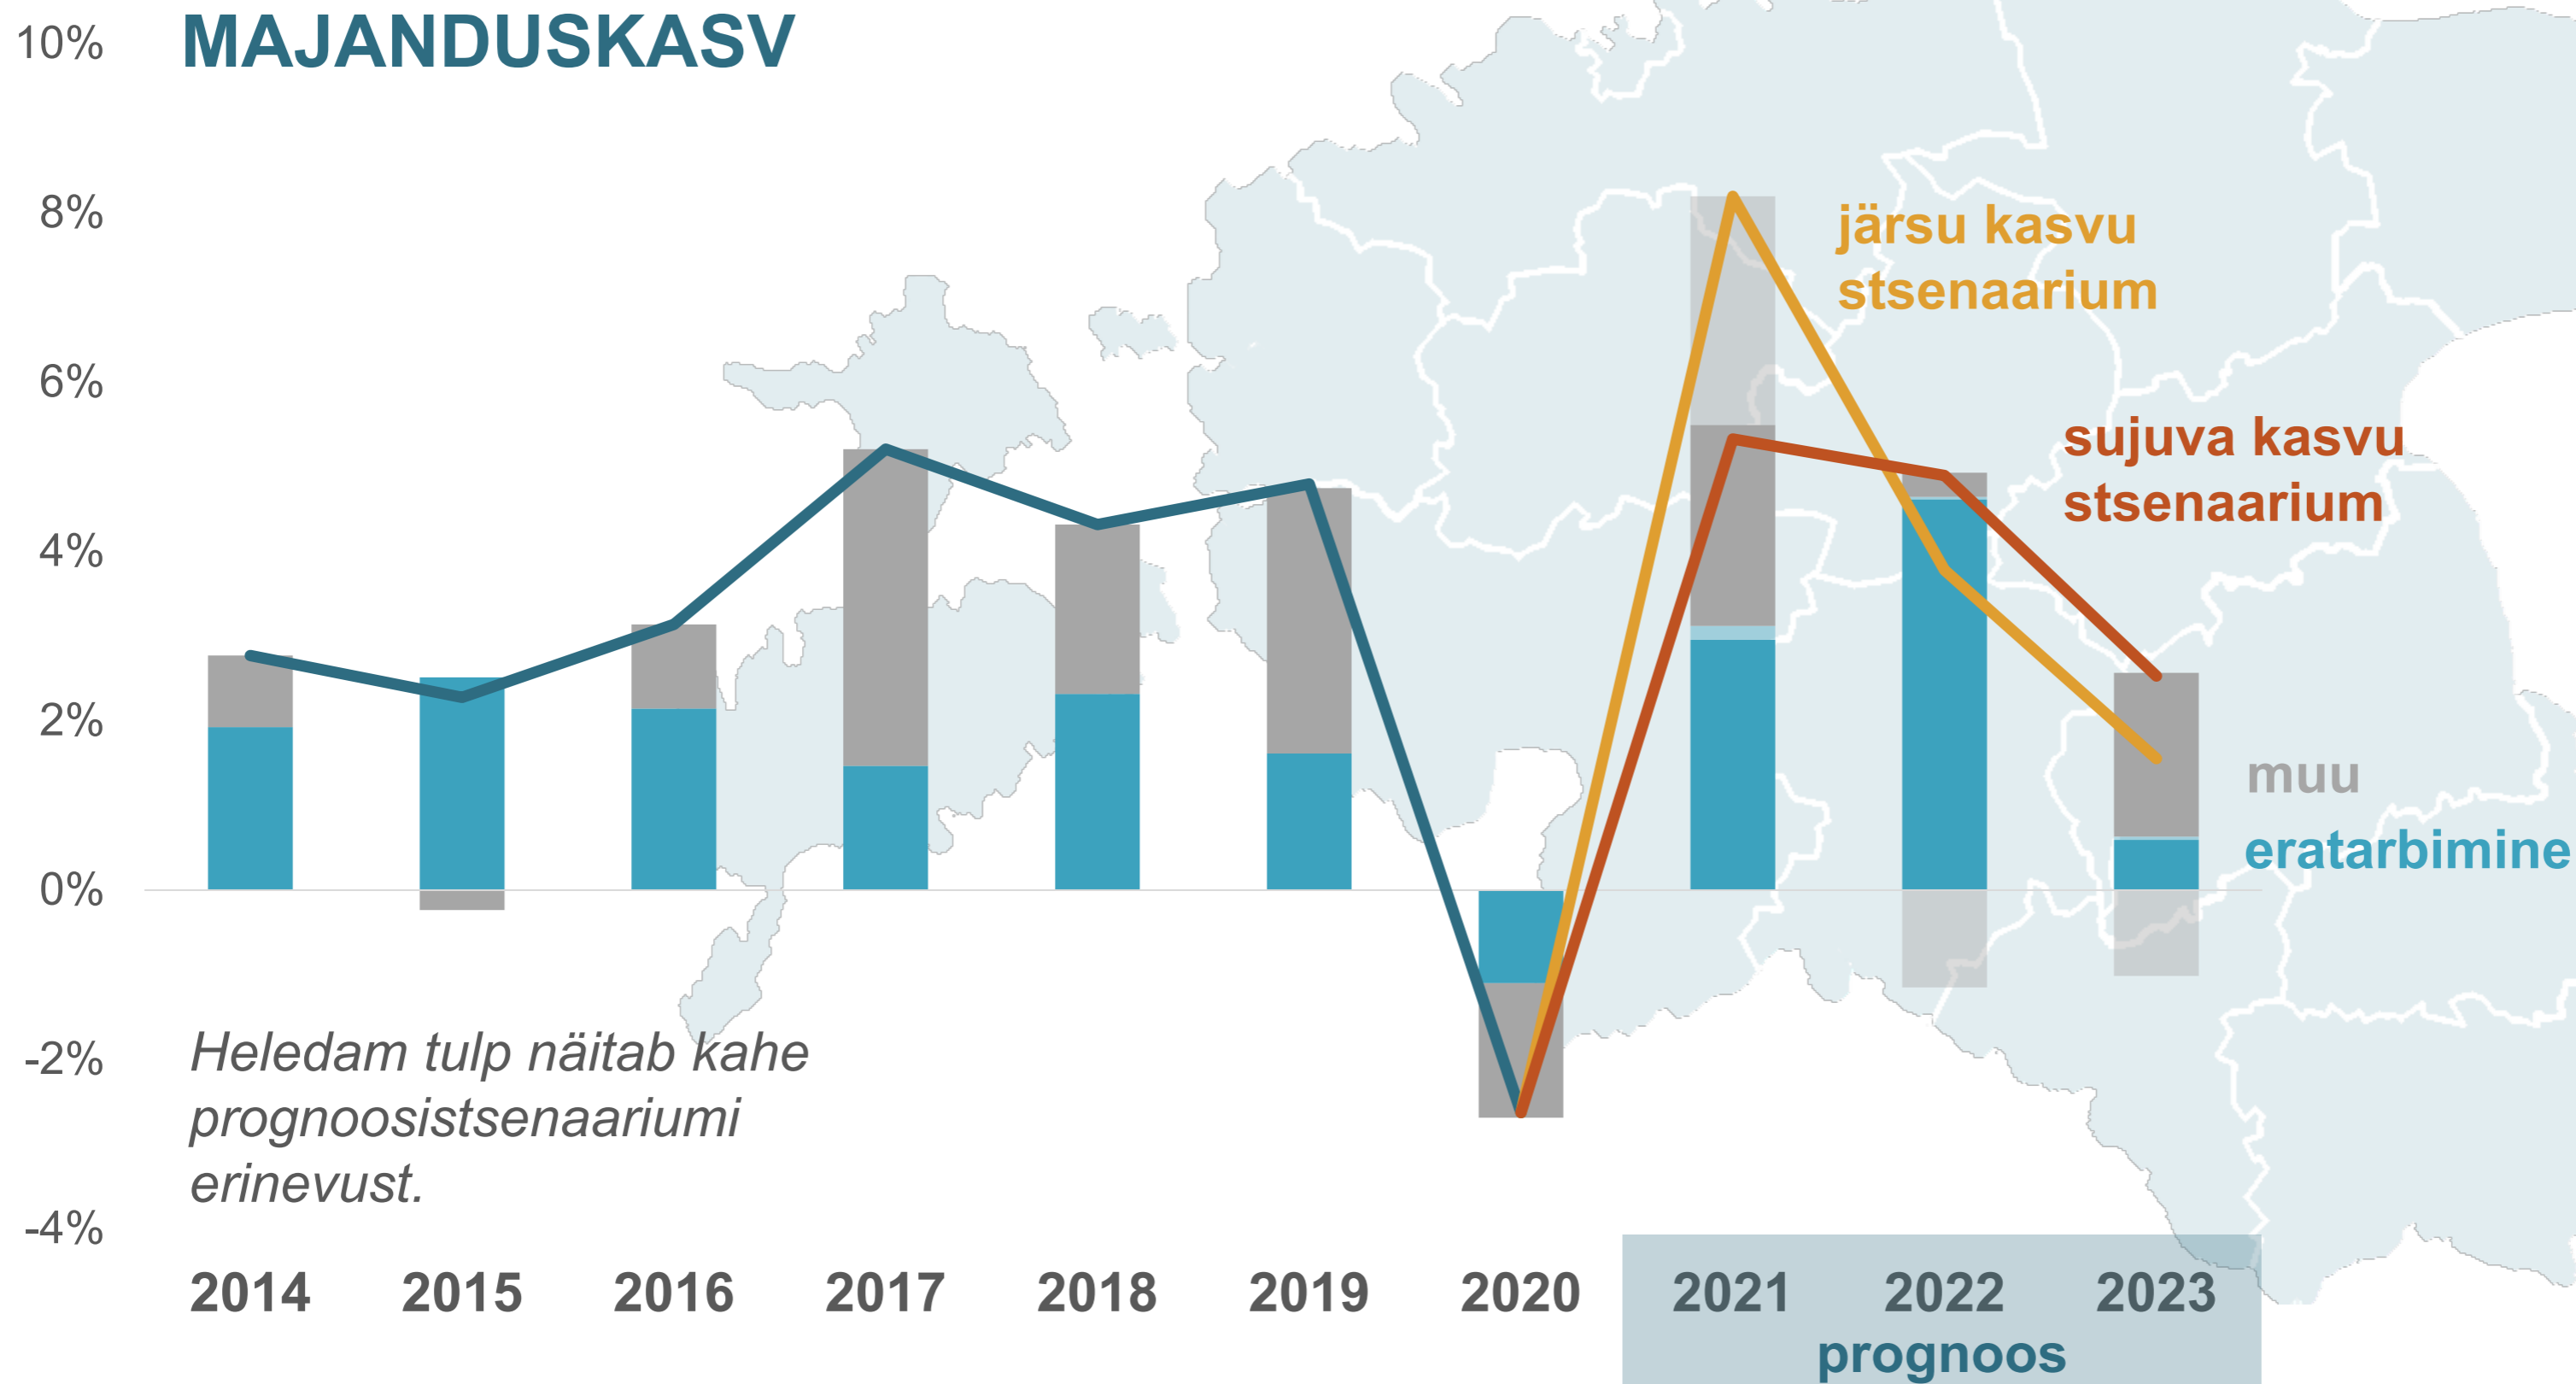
MAJANDUSKASV

10%
8%
6%
4%
2%
0%
-2%
-4%

järsu kasvu stsenaarium

sujuva kasvu stsenaarium

muu

eratarbimine

Heledam tulp näitab kahe prognoosistsenaariumi erinevust.

2014 2015 2016 2017 2018 2019 2020 2021 2022 2023

prognoos